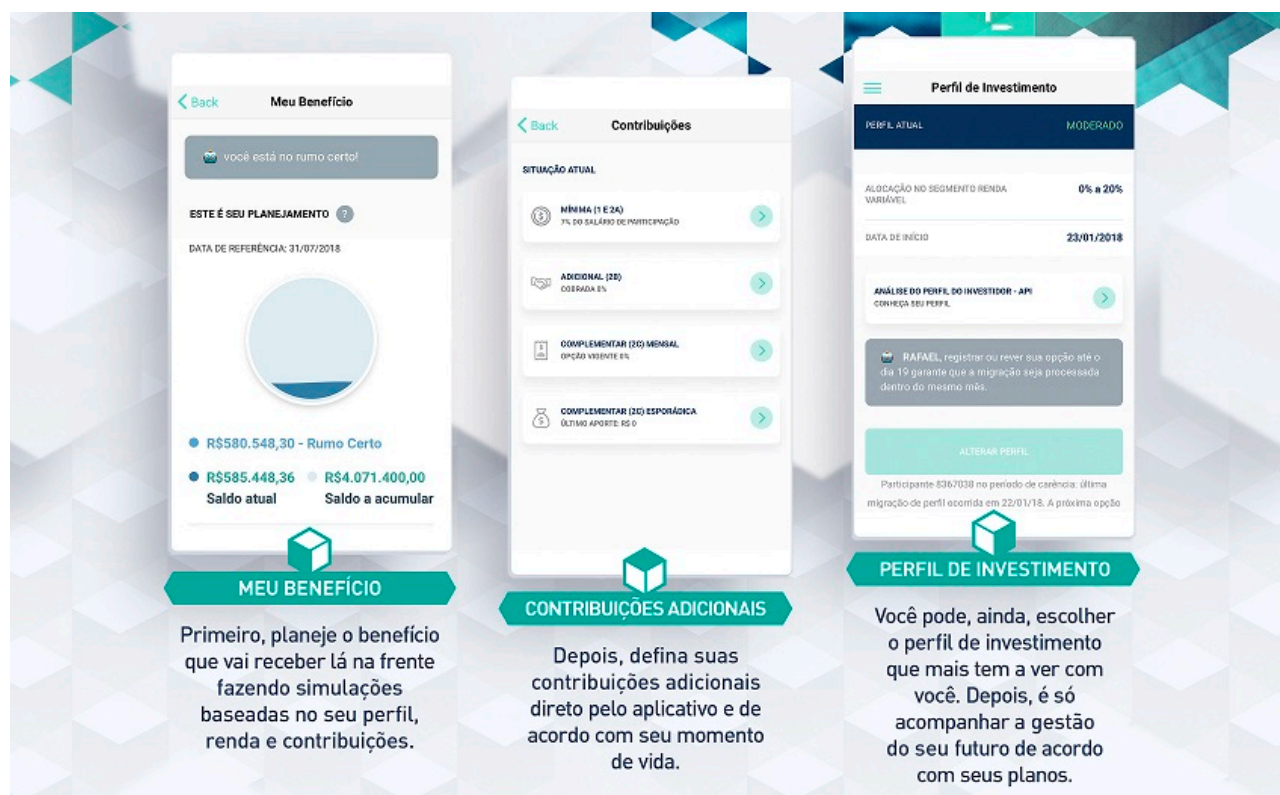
< Back Meu Benefício

você está no rumo certo!

ESTE É SEU PLANEJAMENTO ?

DATA DE REFERÊNCIA: 31/07/2018

R$580.548,30 - Rumo Certo

R$585.448,36 Saldo atual

R$4.071.400,00 Saldo a acumular

MEU BENEFÍCIO

Primeiro, planeje o benefício que vai receber lá na frente fazendo simulações baseadas no seu perfil, renda e contribuições.

< Back Contribuições

SITUAÇÃO ATUAL

MÍNIMA (1 E 2A)
7% DO SALÁRIO DE PARTICIPAÇÃO

ADICIONAL (2B)
COBRADA 0%

COMPLEMENTAR (2C) MENSAL
OPÇÃO VIGENTE 0%

COMPLEMENTAR (2C) ESPORÁDICA
ÚLTIMO APORTE: R$ 0

CONTRIBUIÇÕES ADICIONAIS

Depois, defina suas contribuições adicionais direto pelo aplicativo e de acordo com seu momento de vida.

Perfil de Investimento

PERFIL ATUAL MODERADO

ALOCAÇÃO NO SEGMENTO RENDA VARIÁVEL 0% a 20%

DATA DE INÍCIO 23/01/2018

ANÁLISE DO PERFIL DO INVESTIDOR - API
CONHEÇA SEU PERFIL

RAFAEL, registrar ou rever sua opção até o dia 19 garante que a migração seja processada dentro do mesmo mês.

ALTERAR PERFIL

Participante 8367038 no período de carência: última migração de perfil ocorrida em 22/01/18. A próxima opção

PERFIL DE INVESTIMENTO

Você pode, ainda, escolher o perfil de investimento que mais tem a ver com você. Depois, é só acompanhar a gestão do seu futuro de acordo com seus planos.